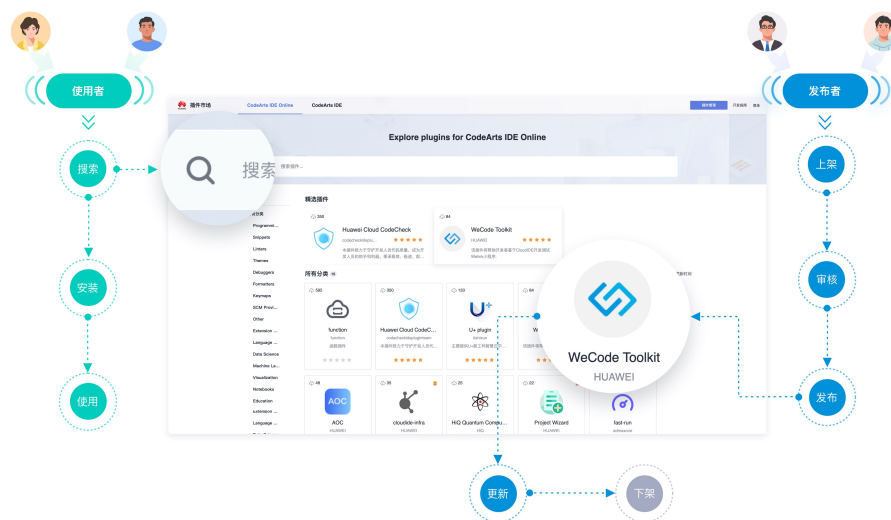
使用者

发布者

搜索

安装

使用

上架

审核

发布

更新

下架

插件市场

CodeArts IDE Online

CodeArts IDE

Explore plugins for CodeArts IDE Online

搜索插件...

搜索

精选插件

Huawei Cloud CodeCheck

WeCode Toolkit

HUAWEI

所有分类

Programmi...

Snippets

Linters

Themes

Debuggers

Formatters

Keymaps

SCM Provi...

Other

Extension ...

Language ...

Data Science

Machine Le...

Visualization

Notebooks

Education

Extension ...

Language ...

function

Huawei Cloud CodeC...

U+ plugin

WeCode Toolkit

HUAWEI

AOC

cloudide-infra

HiQ Quantum Compu...

Project Wizard

fast-run